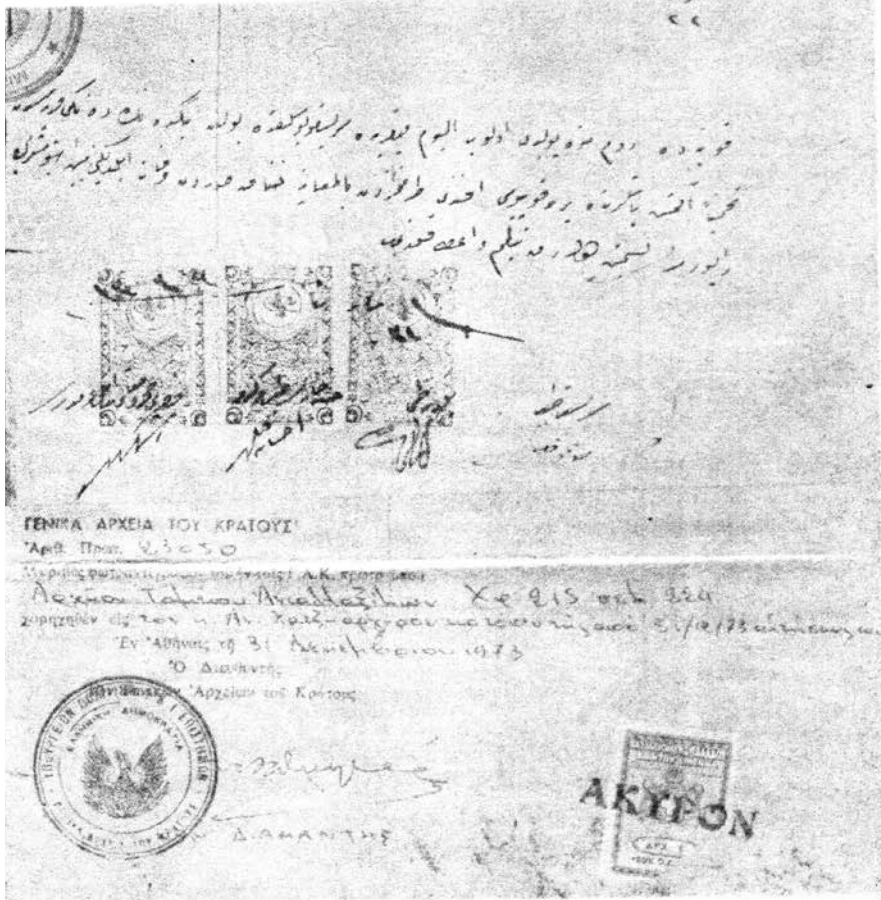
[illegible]

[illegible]

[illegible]

ΓΕΝΙΚΑ ΑΡΧΕΙΑ ΤΟΥ ΚΡΑΤΟΥΣ
Ἀριθ. Πρωτ. 23050
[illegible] Α.Κ. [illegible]
Αρχείου Ταμείου Ανταλλαξίμων Χφ 215 σελ 324
χορηγείται εις τον κ. Αλ. Κραζ. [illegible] 31/12/73 αιτήσεως
Ἐν Ἀθήναις τῇ 31 Δεκεμβρίου 1973
Ὁ Διευθυντής
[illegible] Ἀρχείων τοῦ Κράτους

ΥΠΟΥΡΓΕΙΟΝ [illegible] ΓΕΝΙΚΑ ΑΡΧΕΙΑ ΤΟΥ ΚΡΑΤΟΥΣ

Δ. ΑΜΑΝΤΗΣ

ΑΚΥΡΟΝ

ΔΡΧ. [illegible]